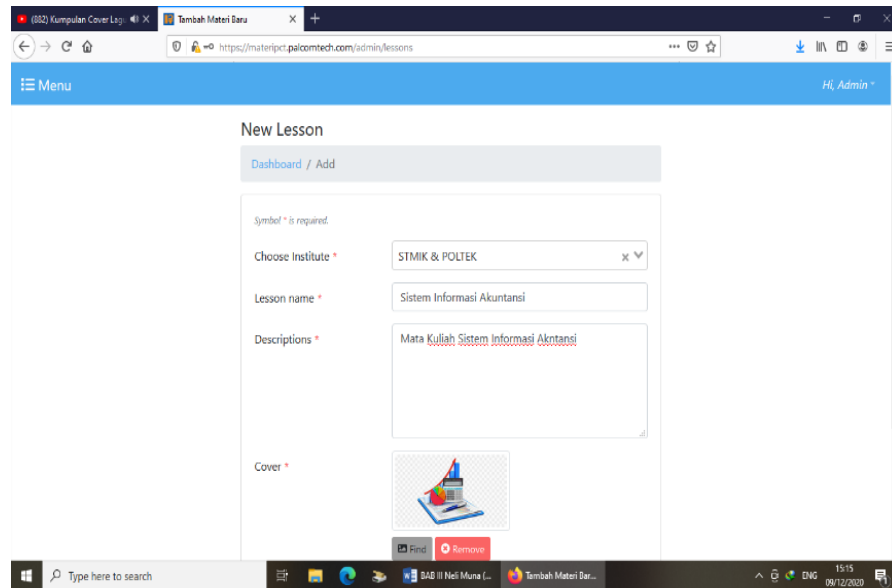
(882) Kumpulan Cover Lagu
Tambah Materi Baru
+
https://materipct.palcomtech.com/admin/lessons
Menu
Hi, Admin
New Lesson
Dashboard / Add
Symbol * is required.
Choose Institute *
STMIK & POLTEK
Lesson name *
Sistem Informasi Akuntansi
Descriptions *
Mata Kuliah Sistem Informasi Akntansi
Cover *
Find
Remove
Type here to search
BAB III Neli Muna (...
Tambah Materi Bar...
ENG
15:15
09/12/2020